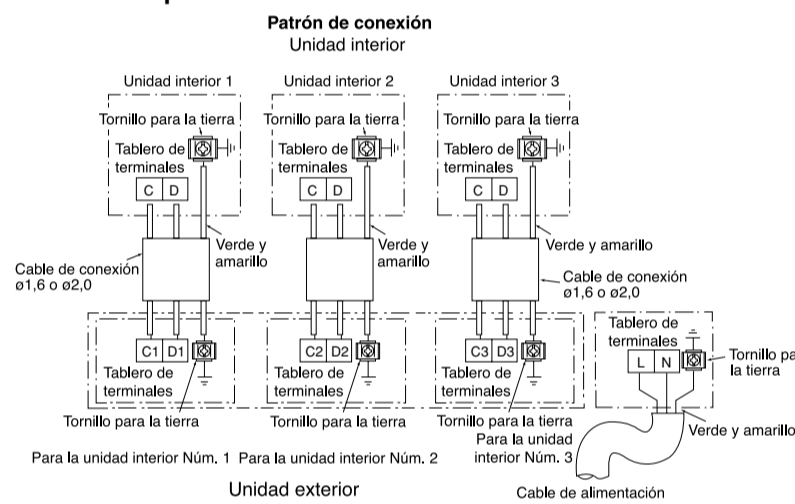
Patrón de conexión
Unidad interior

Unidad interior 1
Tornillo para la tierra
Tablero de terminales
C D
Verde y amarillo
Cable de conexión ø1,6 o ø2,0
C1 D1
Tablero de terminales
Tornillo para la tierra
Para la unidad interior Núm. 1

Unidad interior 2
Tornillo para la tierra
Tablero de terminales
C D
Verde y amarillo
C2 D2
Tablero de terminales
Tornillo para la tierra
Para la unidad interior Núm. 2

Unidad interior 3
Tornillo para la tierra
Tablero de terminales
C D
Verde y amarillo
Cable de conexión ø1,6 o ø2,0
C3 D3
Tablero de terminales
Tornillo para la tierra
Para la unidad interior Núm. 3

Tablero de terminales
L N
Tornillo pa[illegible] la tierra
Verde y amarillo
Cable de alimentación

Unidad exterior